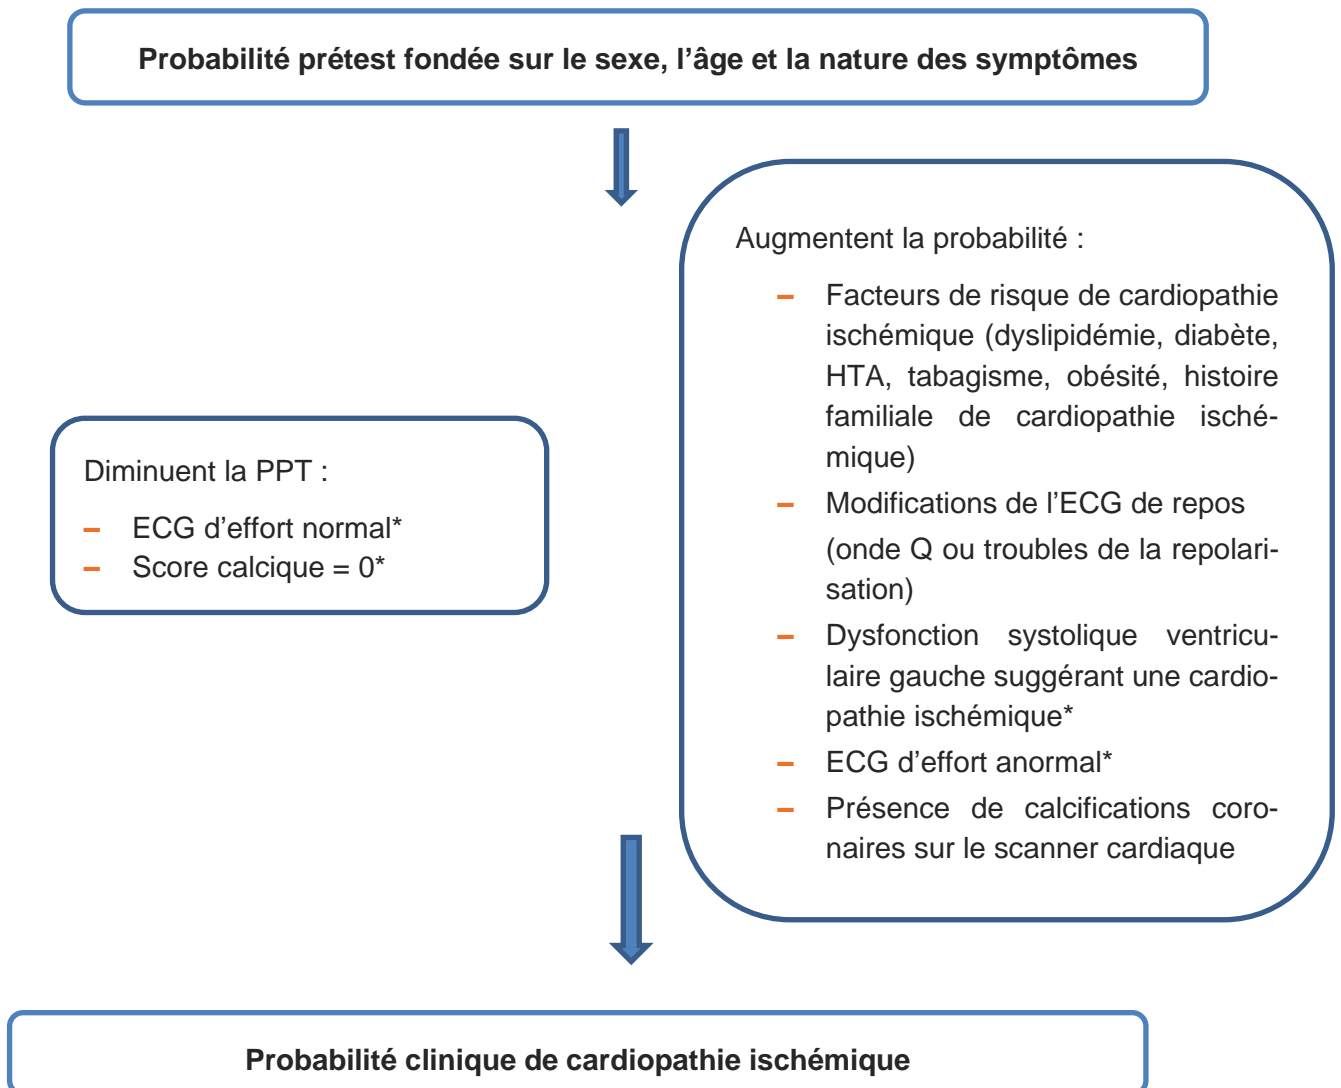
Probabilité prétest fondée sur le sexe, l’âge et la nature des symptômes

Augmentent la probabilité :

– Facteurs de risque de cardiopathie ischémique (dyslipidémie, diabète, HTA, tabagisme, obésité, histoire familiale de cardiopathie ischémique)
– Modifications de l’ECG de repos (onde Q ou troubles de la repolarisation)
– Dysfonction systolique ventriculaire gauche suggérant une cardiopathie ischémique*
– ECG d’effort anormal*
– Présence de calcifications coronaires sur le scanner cardiaque

Diminuent la PPT :

– ECG d’effort normal*
– Score calcique = 0*

Probabilité clinique de cardiopathie ischémique